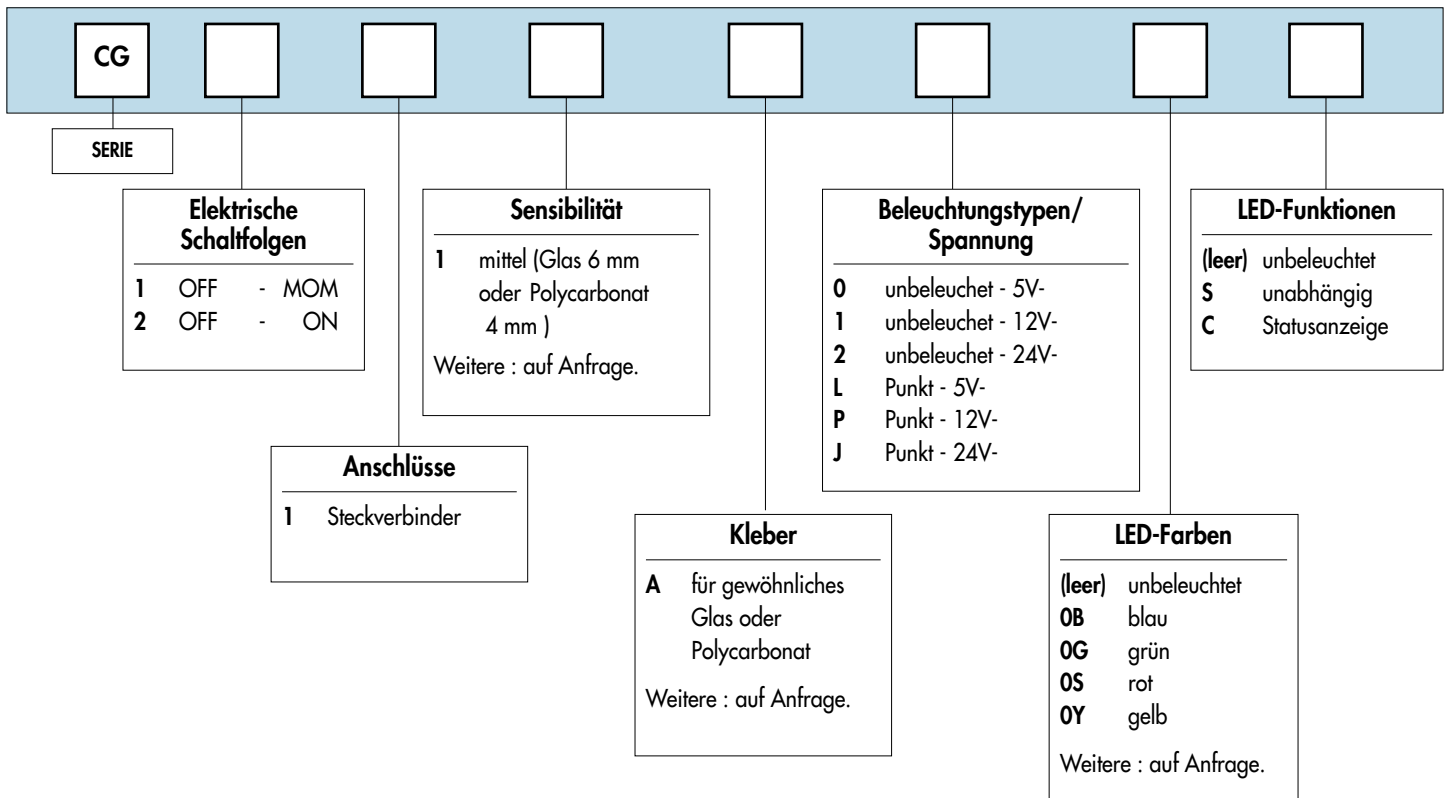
CG

SERIE

Elektrische Schaltfolgen

| | | | |
|---|---|---|---|
| 1 | OFF | - | MOM |
| 2 | OFF | - | ON |

Anschlüsse

1 Steckverbinder

Sensibilität

1 mittel (Glas 6 mm oder Polycarbonat 4 mm )

Weitere : auf Anfrage.

Kleber

A für gewöhnliches Glas oder Polycarbonat

Weitere : auf Anfrage.

Beleuchtungstypen/ Spannung

0 unbeleuchet - 5V-
1 unbeleuchet - 12V-
2 unbeleuchet - 24V-
L Punkt - 5V-
P Punkt - 12V-
J Punkt - 24V-

LED-Farben

(leer) unbeleuchtet
0B blau
0G grün
0S rot
0Y gelb

Weitere : auf Anfrage.

LED-Funktionen

(leer) unbeleuchtet
S unabhängig
C Statusanzeige